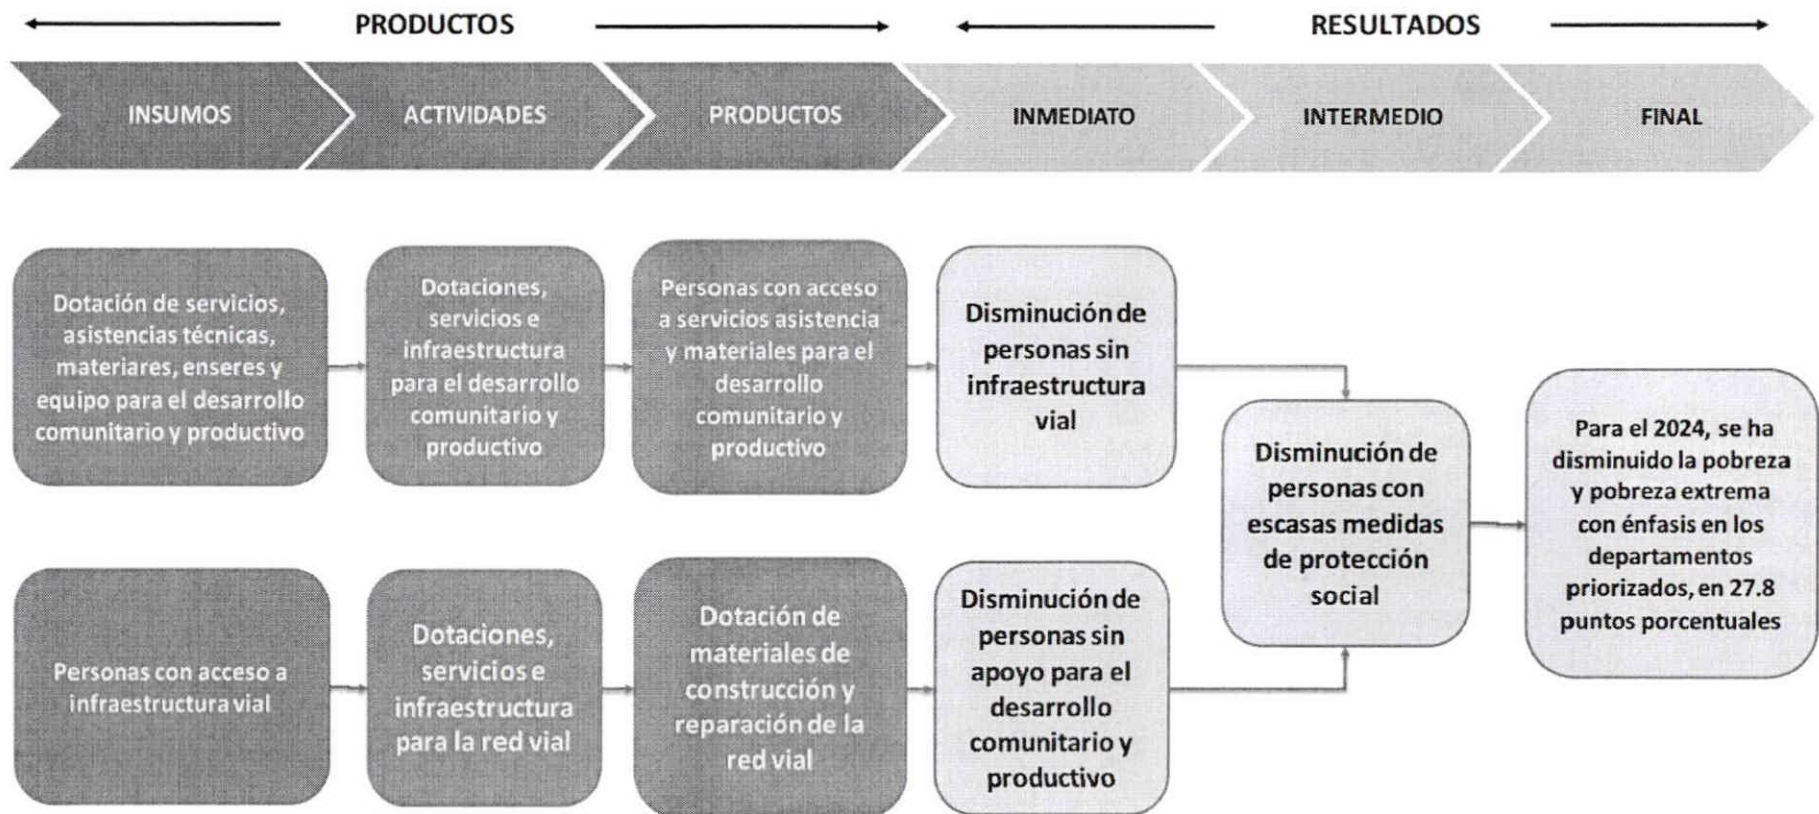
PRODUCTOS

RESULTADOS

INSUMOS

ACTIVIDADES

PRODUCTOS

INMEDIATO

INTERMEDIO

FINAL

Dotación de servicios, asistencias técnicas, materiares, enseres y equipo para el desarrollo comunitario y productivo

Dotaciones, servicios e infraestructura para el desarrollo comunitario y productivo

Personas con acceso a servicios asistencia y materiales para el desarrollo comunitario y productivo

Disminución de personas sin infraestructura vial

Personas con acceso a infraestructura vial

Dotaciones, servicios e infraestructura para la red vial

Dotación de materiales de construcción y reparación de la red vial

Disminución de personas sin apoyo para el desarrollo comunitario y productivo

Disminución de personas con escasas medidas de protección social

Para el 2024, se ha disminuido la pobreza y pobreza extrema con énfasis en los departamentos priorizados, en 27.8 puntos porcentuales